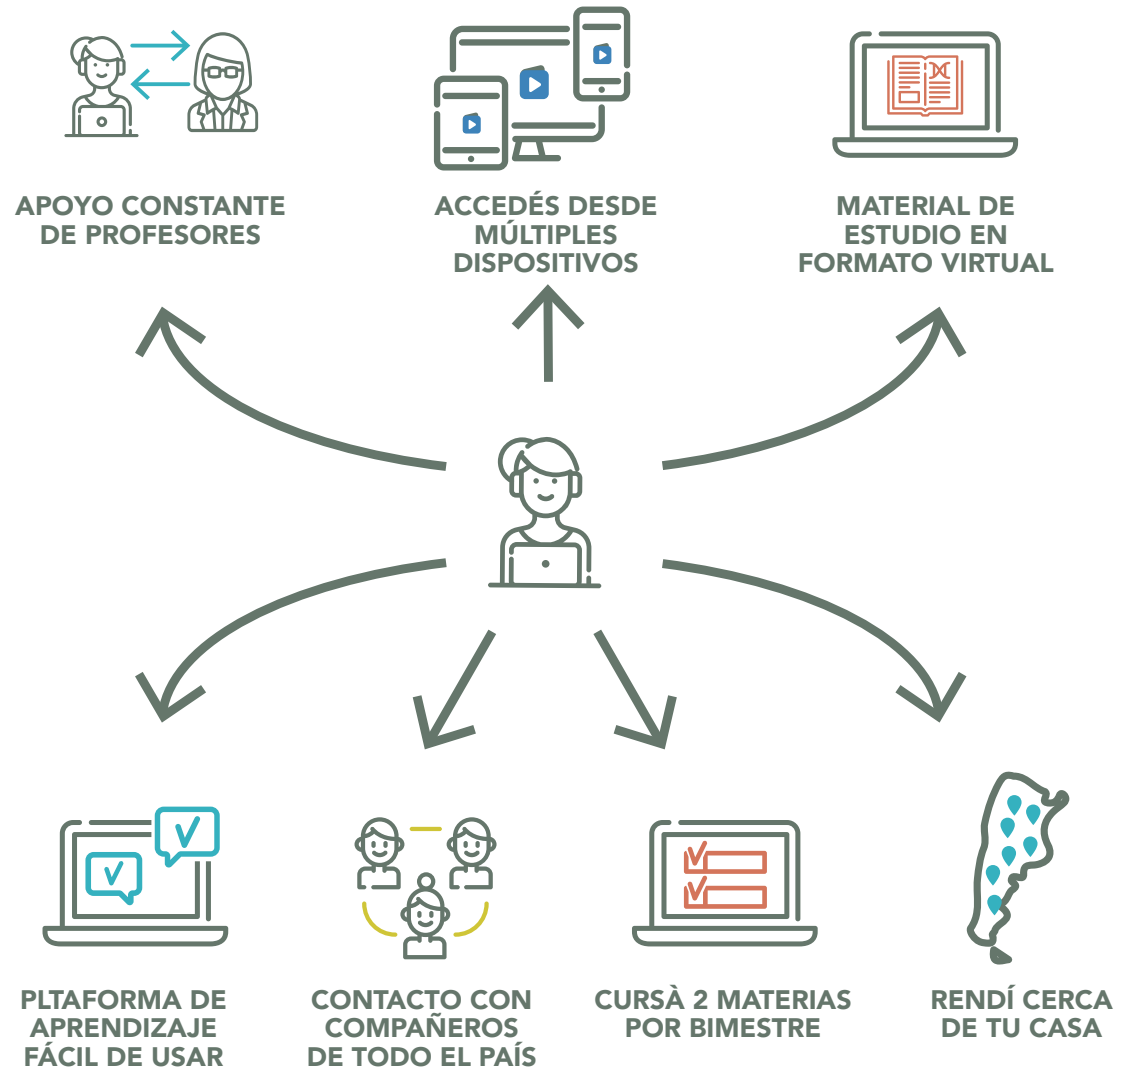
APOYO CONSTANTE DE PROFESORES

ACCEDÉS DESDE MÚLTIPLES DISPOSITIVOS

MATERIAL DE ESTUDIO EN FORMATO VIRTUAL

PLTAFORMA DE APRENDIZAJE FÁCIL DE USAR

CONTACTO CON COMPAÑEROS DE TODO EL PAÍS

CURSÀ 2 MATERIAS POR BIMESTRE

RENDÍ CERCA DE TU CASA